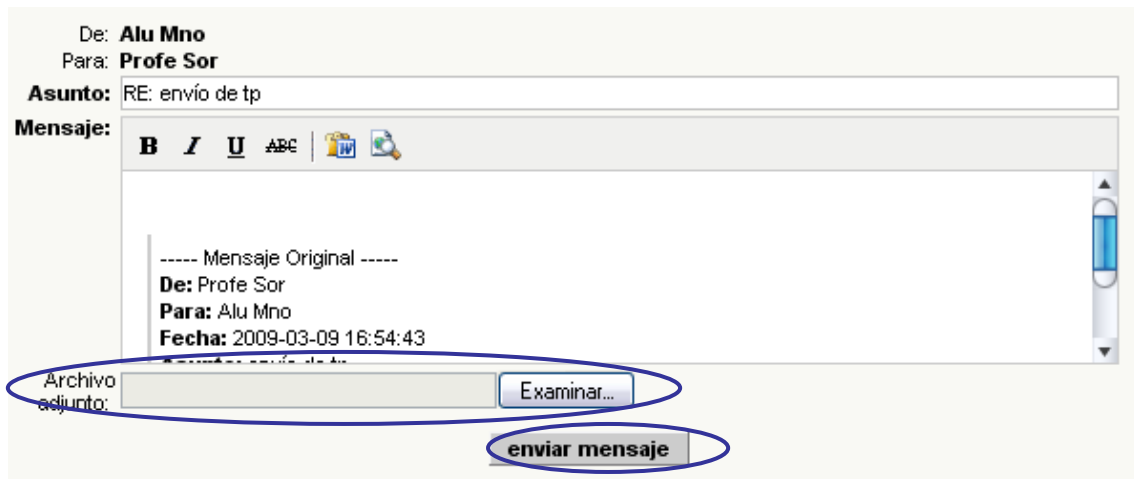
De: **Alu Mno**
Para: **Profe Sor**
**Asunto:** RE: envío de tp
**Mensaje:**

B I U ABC

----- Mensaje Original -----
**De:** Profe Sor
**Para:** Alu Mno
**Fecha:** 2009-03-09 16:54:43
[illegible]

Archivo adjunto: Examinar...

enviar mensaje